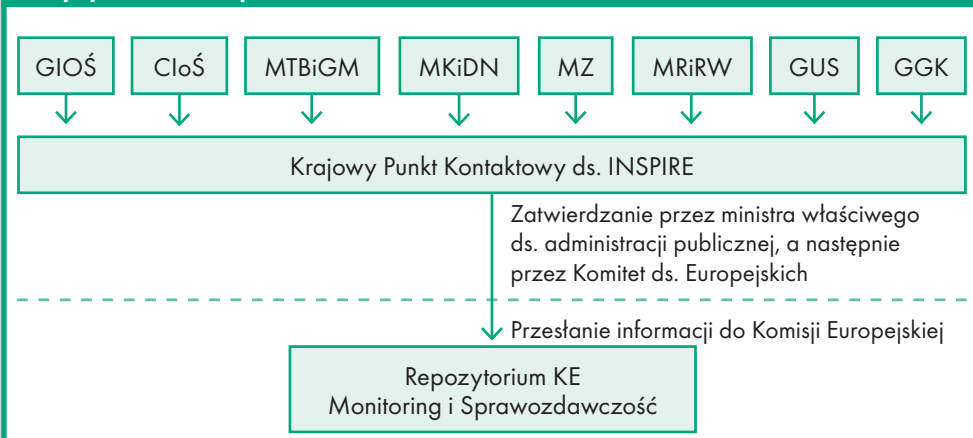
GIOŚ
CIoŚ
MTBiGM
MKiDN
MZ
MRiRW
GUS
GGK

Krajowy Punkt Kontaktowy ds. INSPIRE

Zatwierdzanie przez ministra właściwego ds. administracji publicznej, a następnie przez Komitet ds. Europejskich

Przesłanie informacji do Komisji Europejskiej

Repozytorium KE
Monitoring i Sprawozdawczość